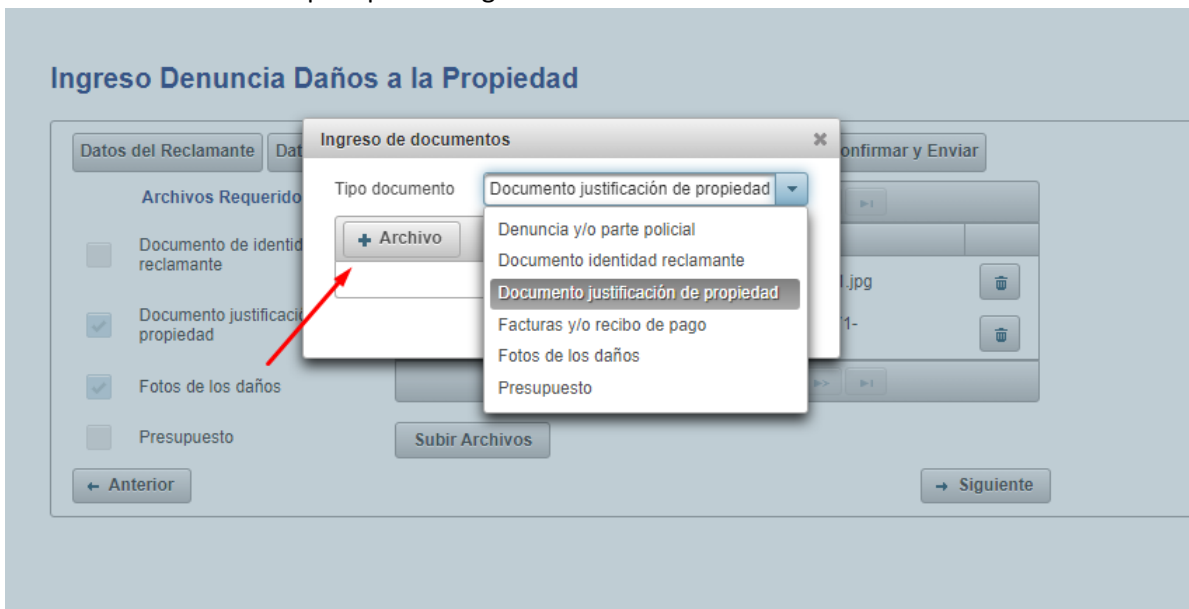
Ingreso Denuncia Daños a la Propiedad

Datos del Reclamante

Dat

onfirmar y Enviar

Archivos Requerido

Documento de identid reclamante

Documento justificaci propiedad

Fotos de los daños

Presupuesto

← Anterior

Subir Archivos

→ Siguiente

.jpg

1-

Ingreso de documentos

×

Tipo documento

Documento justificación de propiedad

+ Archivo

Denuncia y/o parte policial

Documento identidad reclamante

Documento justificación de propiedad

Facturas y/o recibo de pago

Fotos de los daños

Presupuesto